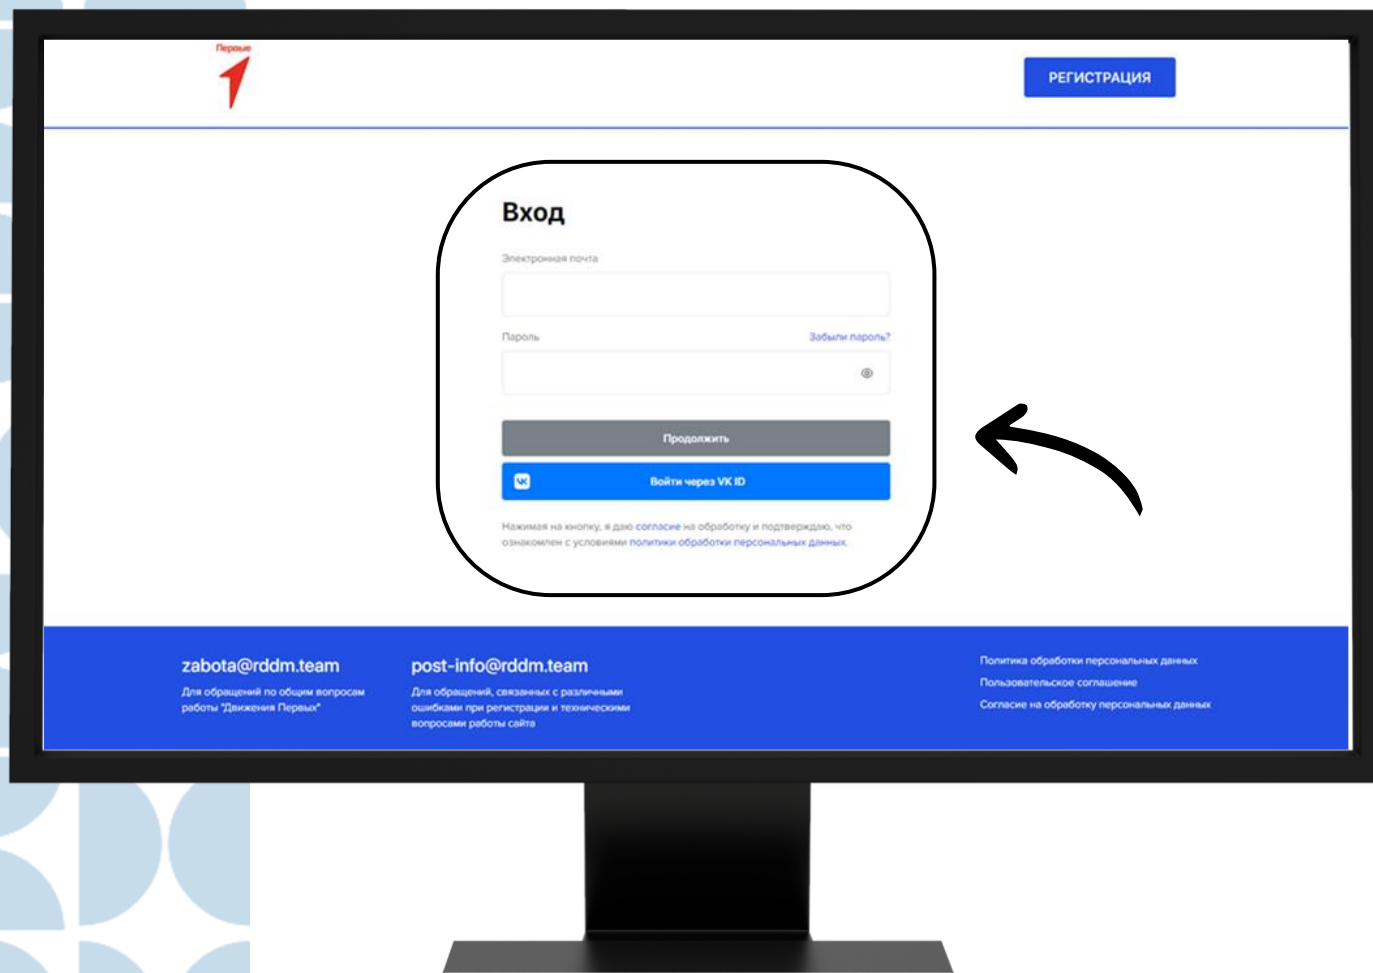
Первые

РЕГИСТРАЦИЯ

Вход

Электронная почта

Пароль

Забыли пароль?

Продолжить

Войти через VK ID

Нажимая на кнопку, я даю согласие на обработку и подтверждаю, что ознакомлен с условиями политики обработки персональных данных.

zabota@rddm.team

Для обращений по общим вопросам работы "Движения Первых"

post-info@rddm.team

Для обращений, связанных с различными ошибками при регистрации и техническими вопросами работы сайта

Политика обработки персональных данных

Пользовательское соглашение

Согласие на обработку персональных данных